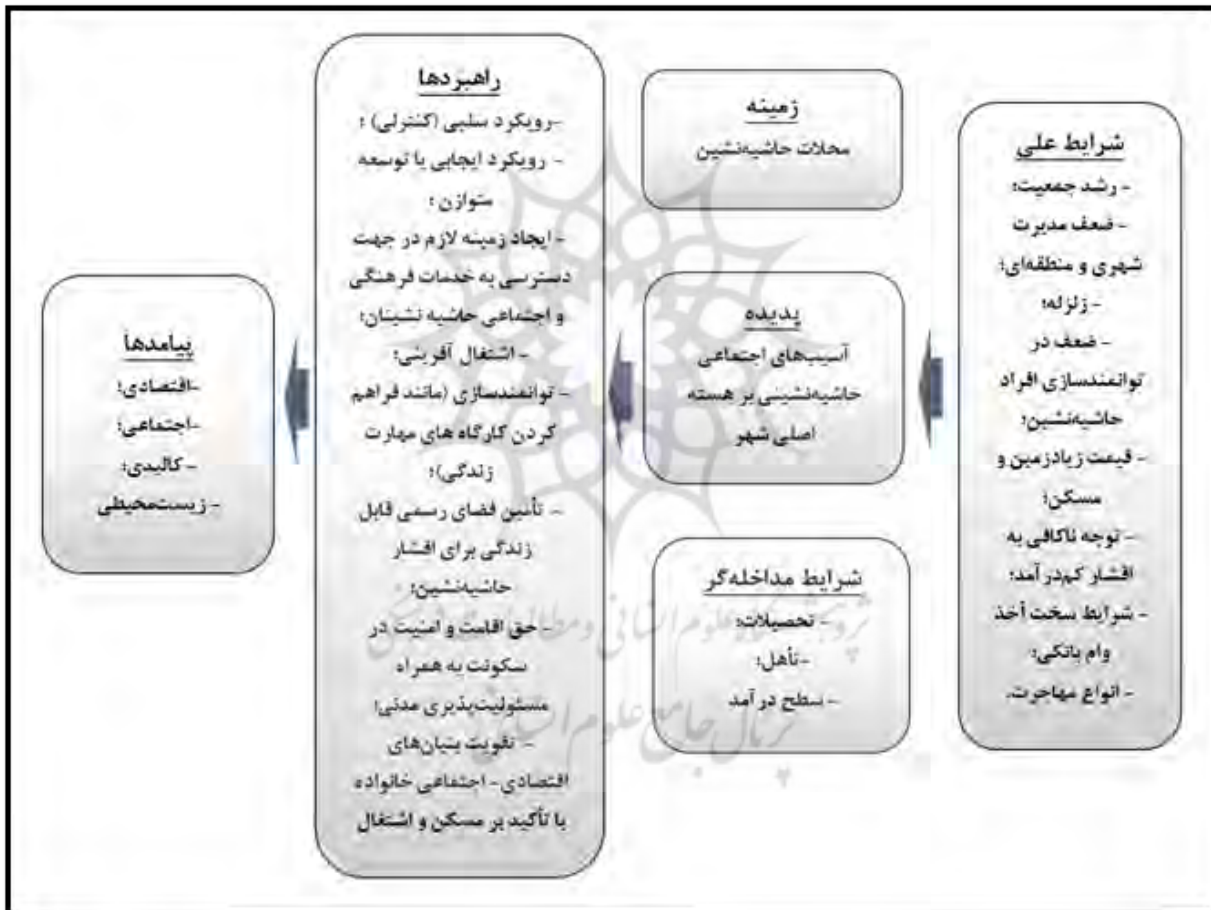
شرایط علی
- رشد جمعیت؛
- ضعف مدیریت شهری و منطقه‌ای؛
- زلزله؛
- ضعف در توانمندسازی افراد حاشیه‌نشین؛
- قیمت زیادزمین و مسکن؛
- توجه ناکافی به اقشار کم‌درآمد؛
- شرایط سخت أخذ وام بانکی؛
- انواع مهاجرت.

زمینه
محلات حاشیه‌نشین

پدیده
آسیب‌های اجتماعی حاشیه‌نشینی بر هسته اصلی شهر

شرایط مداخله‌گر
- تحصیلات؛
- تأهل؛
- سطح در آمد

راهبردها
-رویکرد سلبی (کنترلی) ؛
- رویکرد ایجابی یا توسعه متوازن ؛
- ایجاد زمینه لازم در جهت دسترسی به خدمات فرهنگی و اجتماعی حاشیه نشینان؛
- اشتغال آفرینی؛
- توانمندسازی (مانند فراهم کردن کارگاه های مهارت زندگی)؛
- تأمین فضای رسمی قابل زندگی برای اقشار حاشیه‌نشین؛
- حق اقامت و امنیت در سکونت به همراه مسئولیت‌پذیری مدنی؛
- تقویت بنیان‌های اقتصادی - اجتماعی خانواده با تأکید بر مسکن و اشتغال

پیامدها
-اقتصادی؛
-اجتماعی؛
- کالبدی؛
- زیست‌محیطی

پرتال جامع علوم انسانی
پژوهشگاه علوم انسانی و مطالعات فرهنگی